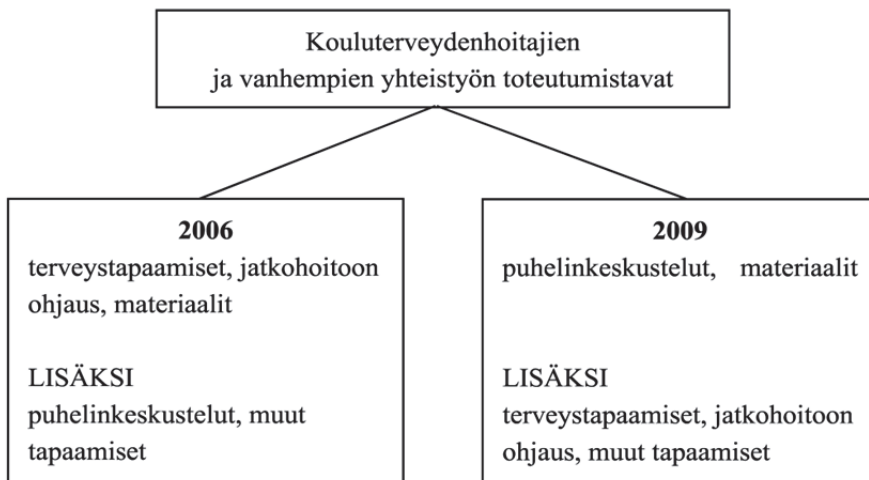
Kouluterveydenhoitajien ja vanhempien yhteistyön toteutumistavat

2006
terveystapaamiset, jatkohoitoon ohjaus, materiaalit

LISÄKSI
puhelinkeskustelut, muut tapaamiset

2009
puhelinkeskustelut, materiaalit

LISÄKSI
terveystapaamiset, jatkohoitoon ohjaus, muut tapaamiset